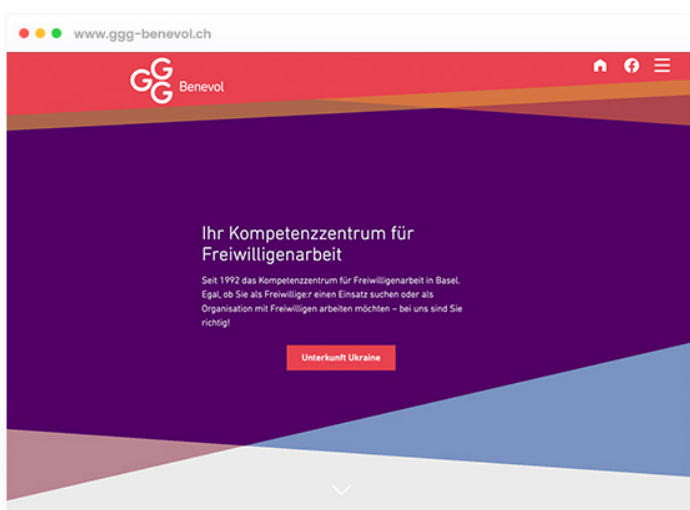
www.ggg-benevol.ch

GGG Benevol

Ihr Kompetenzzentrum für Freiwilligenarbeit

Seit 1992 das Kompetenzzentrum für Freiwilligenarbeit in Basel. Egal, ob Sie als Freiwillige:r einen Einsatz suchen oder als Organisation mit Freiwilligen arbeiten möchten – bei uns sind Sie richtig!

Unterkunft Ukraine